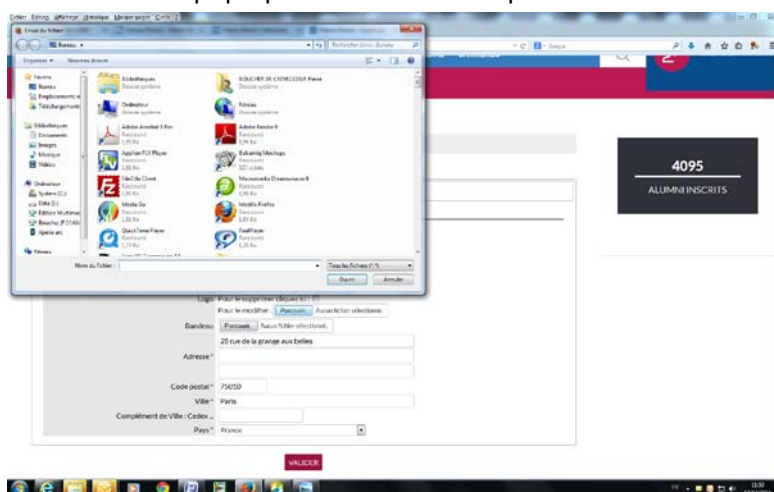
Fichier Édition Affichage Historique Marque-pages Outils ?
Envoi du fichier
Bureau
Rechercher dans : Bureau
Organiser ▾ Nouveau dossier
Favoris
Bureau
Emplacements récents
Téléchargements
Bibliothèques
Documents
Images
Musique
Vidéos
Ordinateur
System (C:)
Data (D:)
Réseau
Bibliothèques
Dossier système
BOUCHER DE CREVECOEUR Pierre
Dossier système
Ordinateur
Dossier système
Réseau
Dossier système
Adobe Acrobat X Pro
Raccourci
Adobe Reader X
Raccourci
Applian FLV Player
Raccourci
Balsamiq Mockups
Raccourci
FileZilla Client
Raccourci
Macromedia Dreamweaver 8
Raccourci
Media Go
Raccourci
Mozilla Firefox
Raccourci
QuickTime Player
Raccourci
RealPlayer
Raccourci
Nom du fichier :
Tous les fichiers (*.*)
Ouvrir
Annuler
4095
ALUMNI INSCRITS
Logo Pour le supprimer cliquez ici :
Pour le modifier : Parcourir... Aucun fichier sélectionné.
Bandeau Parcourir... Aucun fichier sélectionné.
20 rue de la grange aux belles
Adresse*
Code postal* 75010
Ville* Paris
Complément de Ville : Cedex ...
Pays* France
VALIDER
11:50